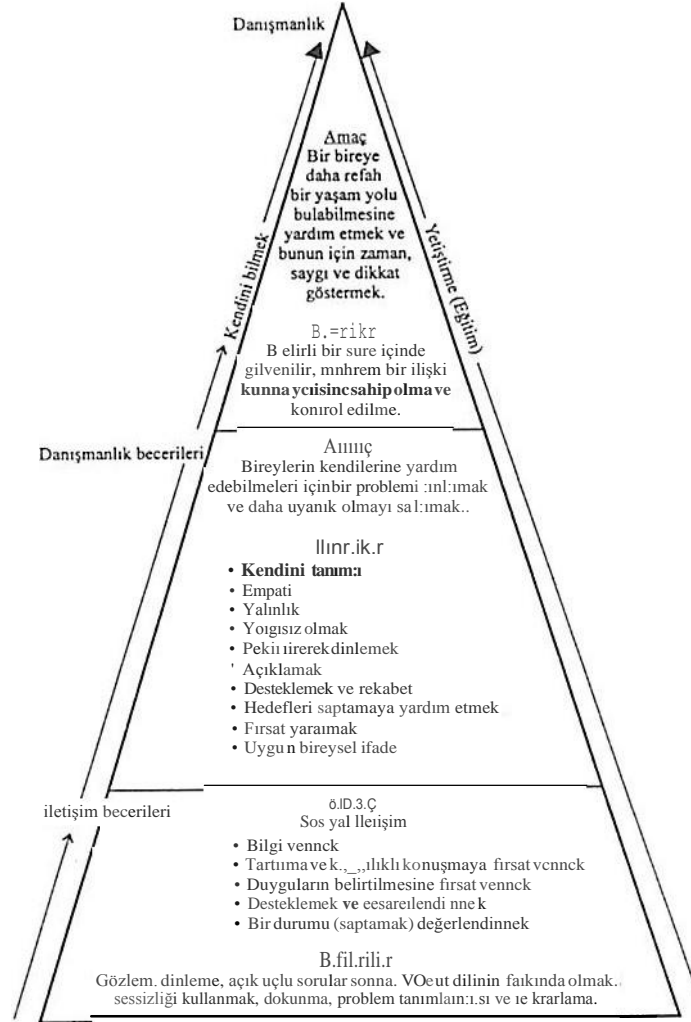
Danışmanlık

Kendini bilmek

Yetiştirme (Eğitim)

Amaç
Bir bireye daha refah bir yaşam yolu bulabilmesine yardım etmek ve bunun için zaman, saygı ve dikkat göstermek.

B.=rikr
B elirli bir sure içinde gilvenilir, mnhrem bir ilişki kunnaycıisincsahipolmave konırol edilme.

Danışmanlık becerileri

Aıııiç
Bireylerin kendilerine yardım edebilmeleri içinbir problemi :ınl:ımak ve daha uyanık olmayı sa l:ımak..

llınr.ik.r
• Kendini tanım:ı
• Empati
• Yalınlık
• Yoıgısız olmak
• Pekiı ıirerekdinlemek
' Açıklamak
• Desteklemek ve rekabet
• Hedefleri saptamaya yardım etmek
• Fırsat yaraımak
• Uygun bireysel ifade

iletişim becerileri

ö.lD.3.Ç
Sos yal lletişim
• Bilgi vennck
• Tartımavek.,_,,ılıklı konuşmaya fırsat vcnnck
• Duyguların belirtilmesine fırsat vennck
• Desteklemek ve eesareılendi nne k
• Bir durumu (saptamak) değerlendinnek

B.fil.rili.r
Gözlem. dinleme, açık uçlu sorular sonna. VOeut dilinin faıkında olmak., sessizliği kullanmak, dokunma, problem tanımlaın:ı.sı ve ıe krarlama.